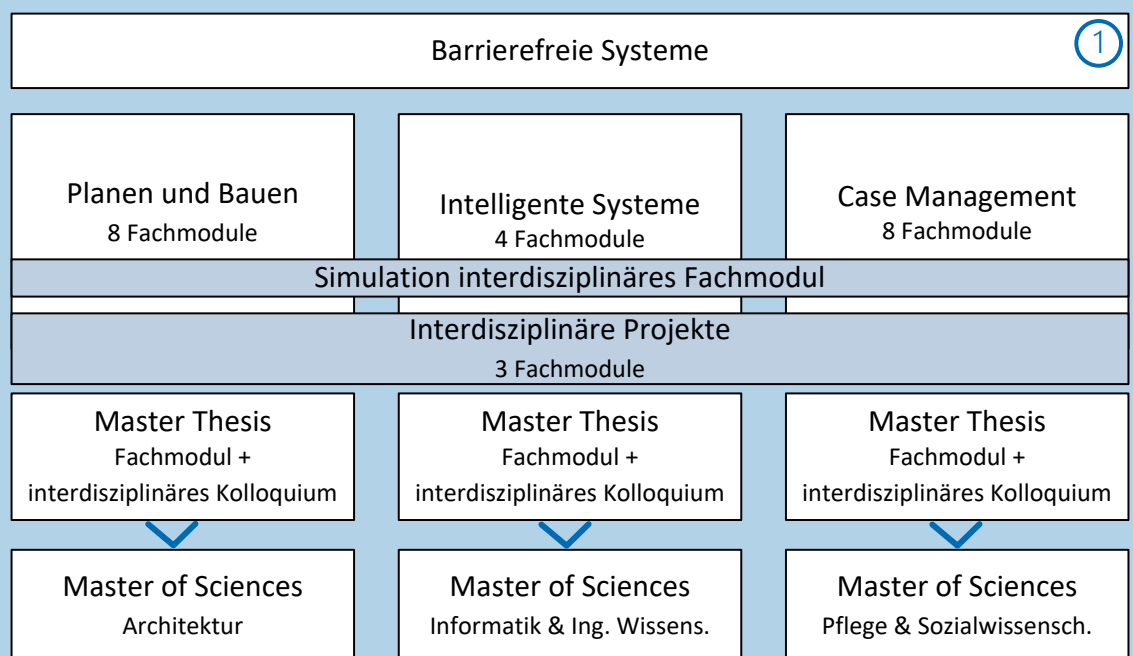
Barrierefreie Systeme

1

Planen und Bauen
8 Fachmodule

Intelligente Systeme
4 Fachmodule

Case Management
8 Fachmodule

Simulation interdisziplinäres Fachmodul

Interdisziplinäre Projekte
3 Fachmodule

Master Thesis
Fachmodul +
interdisziplinäres Kolloquium

Master Thesis
Fachmodul +
interdisziplinäres Kolloquium

Master Thesis
Fachmodul +
interdisziplinäres Kolloquium

Master of Sciences
Architektur

Master of Sciences
Informatik & Ing. Wissens.

Master of Sciences
Pflege & Sozialwissensch.